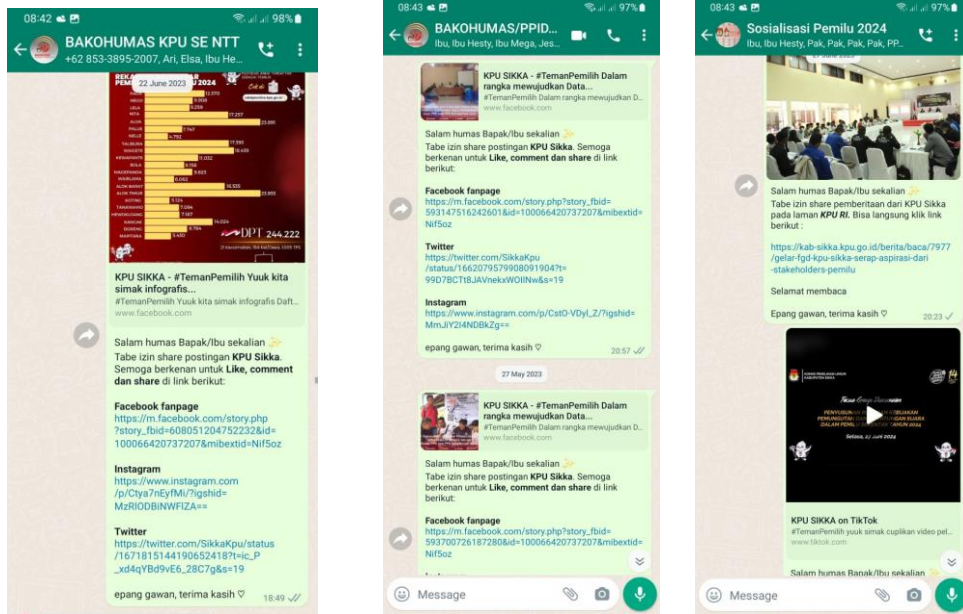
08:42 98%
BAKOHUMAS KPU SE NTT
+62 853-3895-2007, Ari, Elsa, Ibu He...

22 June 2023
DPT 244.222

KPU SIKKA - #TemanPemilih Yuuk kita simak infografis...
#TemanPemilih Yuuk kita simak infografis Daft...
www.facebook.com

Salam humas Bapak/Ibu sekalian
Tabe izin share postingan KPU Sikka. Semoga berkenan untuk Like, comment dan share di link berikut:

Facebook fanpage
https://m.facebook.com/story.php?story_fbid=608051204752232&id=100066420737207&mibextid=Nif5oz

Instagram
https://www.instagram.com/p/Ctya7nEyfMi/?igshid=MzRlODBiNWFlZA==

Twitter
https://twitter.com/SikkaKpu/status/1671815144190652418?t=ic_P_xd4qYBd9vE6_28C7g&s=19

epang gawan, terima kasih ♡ 18:49

08:43 97%
BAKOHUMAS/PPID...
Ibu, Ibu Hesty, Ibu Mega, Jes...

KPU SIKKA - #TemanPemilih Dalam rangka mewujudkan Data...
#TemanPemilih Dalam rangka mewujudkan D...
www.facebook.com

Salam humas Bapak/Ibu sekalian
Tabe izin share postingan KPU Sikka. Semoga berkenan untuk Like, comment dan share di link berikut:

Facebook fanpage
https://m.facebook.com/story.php?story_fbid=593147516242601&id=100066420737207&mibextid=Nif5oz

Twitter
https://twitter.com/SikkaKpu/status/1662079579908091904?t=99D7BCTt8JAVnekxWOIINw&s=19

Instagram
https://www.instagram.com/p/CstO-VDyl_Z/?igshid=MmJiY2I4NDBkZg==

epang gawan, terima kasih ♡ 20:57

27 May 2023

KPU SIKKA - #TemanPemilih Dalam rangka mewujudkan Data...
#TemanPemilih Dalam rangka mewujudkan D...
www.facebook.com

Salam humas Bapak/Ibu sekalian
Tabe izin share postingan KPU Sikka. Semoga berkenan untuk Like, comment dan share di link berikut:

Facebook fanpage
https://m.facebook.com/story.php?story_fbid=593700726187280&id=100066420737207&mibextid=Nif5oz

Message

08:43 97%
Sosialisasi Pemilu 2024
Ibu, Ibu Hesty, Pak, Pak, Pak, Pak, PP...

Salam humas Bapak/Ibu sekalian
Tabe izin share pemberitaan dari KPU Sikka pada laman KPU RI. Bisa langsung klik link berikut :

https://kab-sikka.kpu.go.id/berita/baca/7977/gelar-fgd-kpu-sikka-serap-aspirasi-dari-stakeholders-pemilu

Selamat membaca

Epang gawan, terima kasih ♡ 20:23

Focus Group Discussion
Selasa, 27 Juni 2023

KPU SIKKA on TikTok
#TemanPemilih yuuk simak cuplikan video pel...
www.tiktok.com

Salam humas Bapak/Ibu sekalian

Message